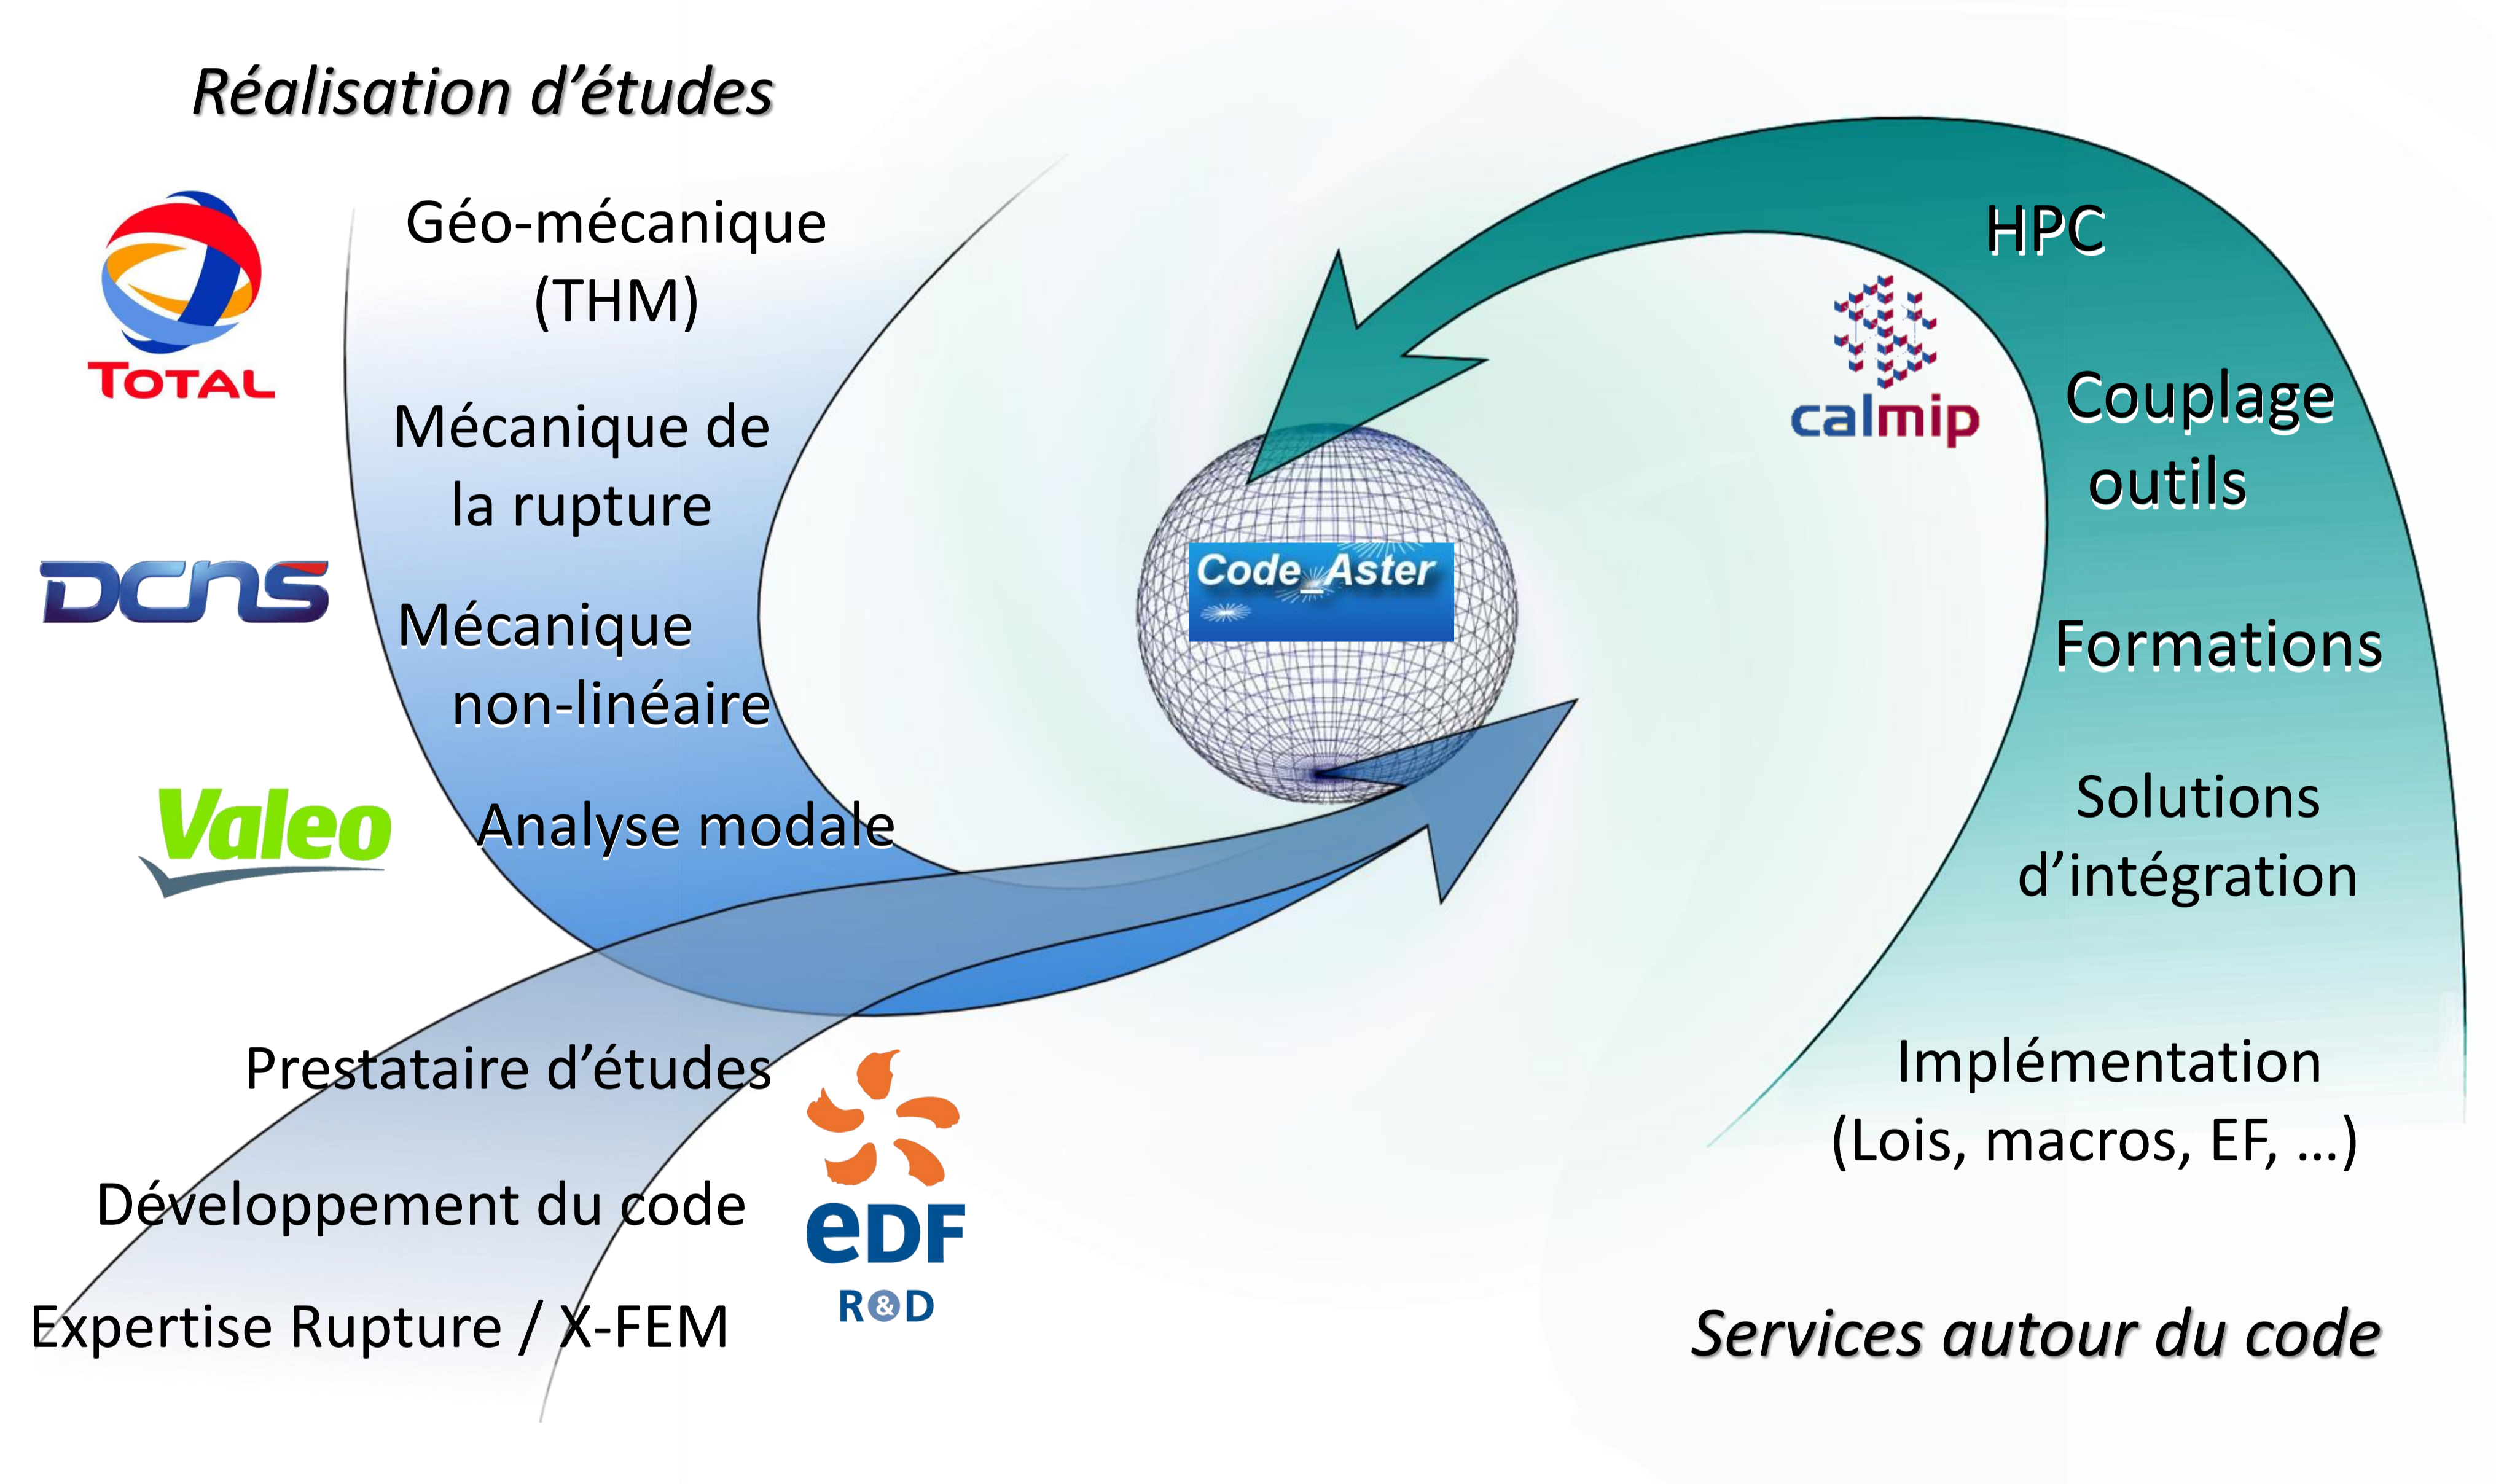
Réalisation d'études

TOTAL

Géo-mécanique (THM)

Mécanique de la rupture

DCNS

Mécanique non-linéaire

Valeo

Analyse modale

Code_Aster

HPC

calmip

Couplage outils

Formations

Solutions d'intégration

Implémentation (Lois, macros, EF, …)

Prestataire d'études

Développement du code

Expertise Rupture / X-FEM

eDF R&D

Services autour du code